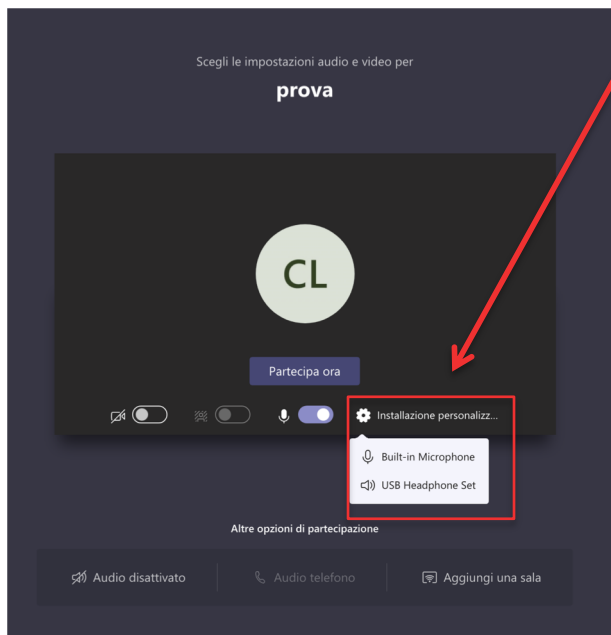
Scegli le impostazioni audio e video per

prova

CL

Partecipa ora

Installazione personalizz...

Built-in Microphone

USB Headphone Set

Altre opzioni di partecipazione

Audio disattivato

Audio telefono

Aggiungi una sala